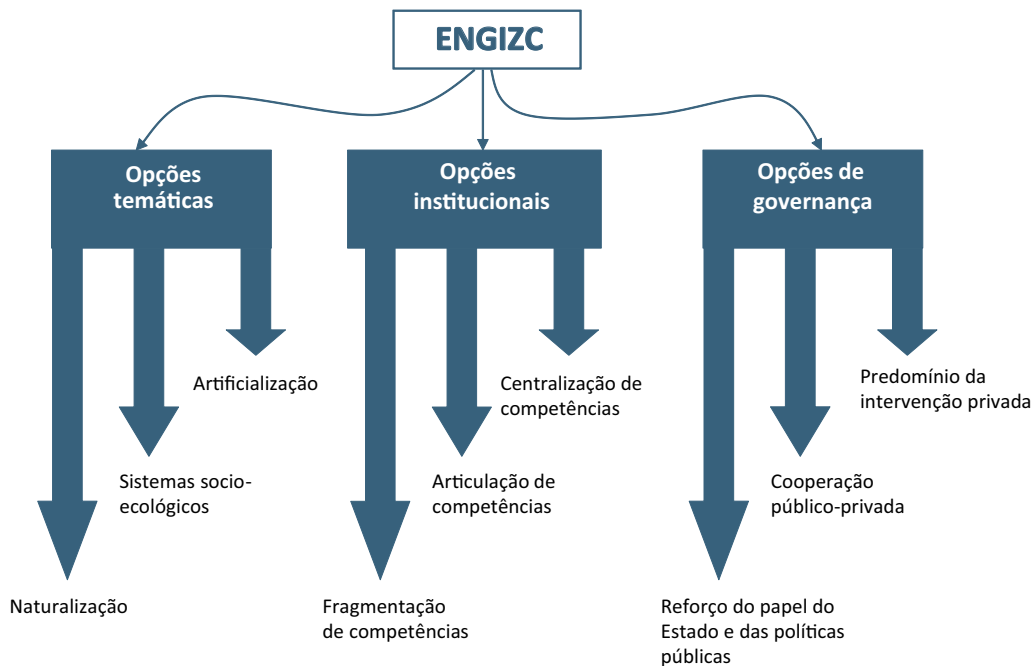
ENGIZC

Opções temáticas

Artificialização

Sistemas socio-ecológicos

Naturalização

Opções institucionais

Centralização de competências

Articulação de competências

Fragmentação de competências

Opções de governança

Predomínio da intervenção privada

Cooperação público-privada

Reforço do papel do Estado e das políticas públicas